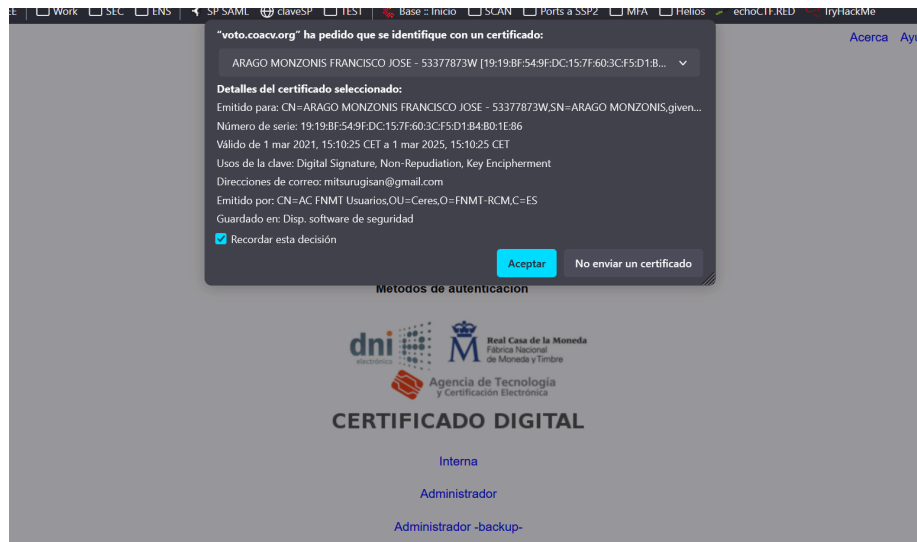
E | Work SEC ENS SP SAML claveSP TEST Base :: Inicio SCAN Ports a SSP2 MFA Helios echoCTF.RED TryHackMe

Acerca Ayu

"voto.coacv.org" ha pedido que se identifique con un certificado:

ARAGO MONZONIS FRANCISCO JOSE - 53377873W [19:19:BF:54:9F:DC:15:7F:60:3C:F5:D1:B...

Detalles del certificado seleccionado:

Emitido para: CN=ARAGO MONZONIS FRANCISCO JOSE - 53377873W,SN=ARAGO MONZONIS,given...

Número de serie: 19:19:BF:54:9F:DC:15:7F:60:3C:F5:D1:B4:B0:1E:86

Válido de 1 mar 2021, 15:10:25 CET a 1 mar 2025, 15:10:25 CET

Usos de la clave: Digital Signature, Non-Repudiation, Key Encipherment

Direcciones de correo: mitsurugisan@gmail.com

Emitido por: CN=AC FNMT Usuarios,OU=Ceres,O=FNMT-RCM,C=ES

Guardado en: Disp. software de seguridad

Recordar esta decisión

Aceptar No enviar un certificado

Métodos de autenticación

dni electrónico

Real Casa de la Moneda Fábrica Nacional de Moneda y Timbre

Agencia de Tecnología y Certificación Electrónica

CERTIFICADO DIGITAL

Interna

Administrador

Administrador -backup-